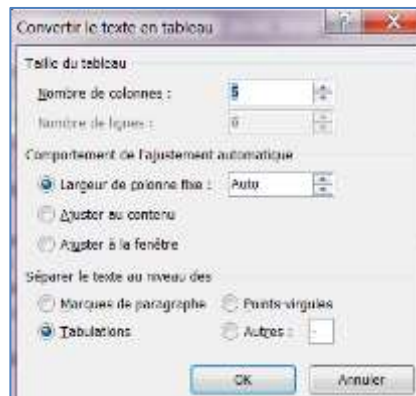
Convertir le texte en tableau

?

X

Taille du tableau

Nombre de colonnes : 5

Nombre de lignes : 0

Comportement de l'ajustement automatique

Largeur de colonne fixe : Auto

Ajuster au contenu

Ajuster à la fenêtre

Séparer le texte au niveau des

Marques de paragraphe

Points-virgules

Tabulations

Autres : -

OK

Annuler